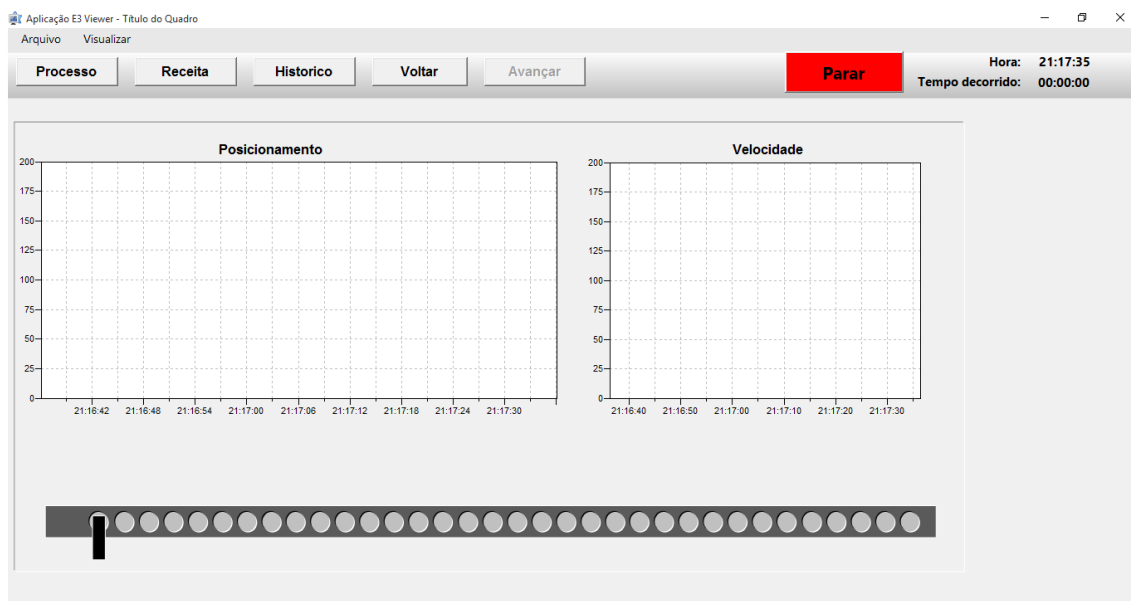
Aplicação E3 Viewer - Título do Quadro

Arquivo Visualizar

Processo Receita Historico Voltar Avançar

Parar

Hora: 21:17:35
Tempo decorrido: 00:00:00

Posicionamento

200
175
150
125
100
75
50
25
0

21:16:42 21:16:48 21:16:54 21:17:00 21:17:06 21:17:12 21:17:18 21:17:24 21:17:30

Velocidade

200
175
150
125
100
75
50
25
0

21:16:40 21:16:50 21:17:00 21:17:10 21:17:20 21:17:30